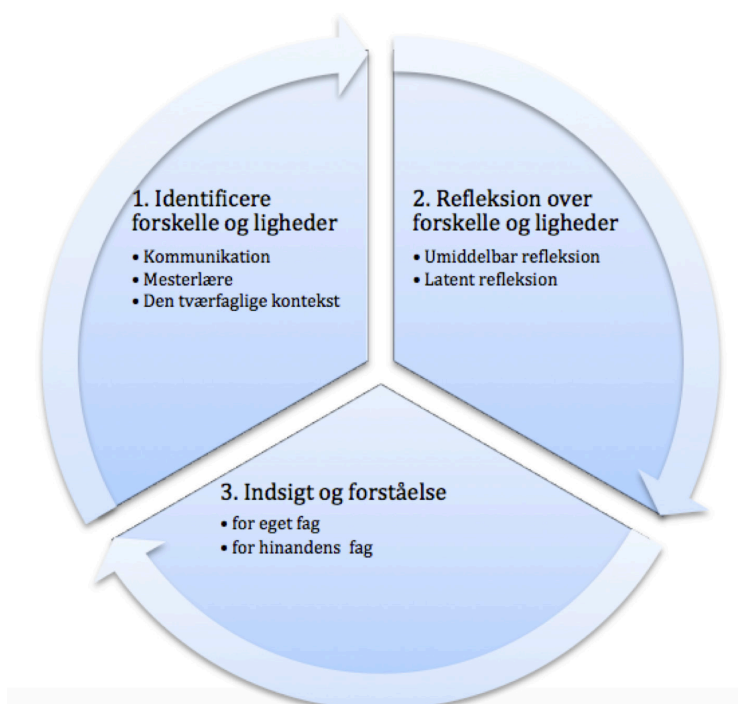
1. Identificere forskelle og ligheder

• Kommunikation
• Mesterlære
• Den tværfaglige kontekst

2. Refleksion over forskelle og ligheder

• Umiddelbar refleksion
• Latent refleksion

3. Indsigt og forståelse

• for eget fag
• for hinandens fag